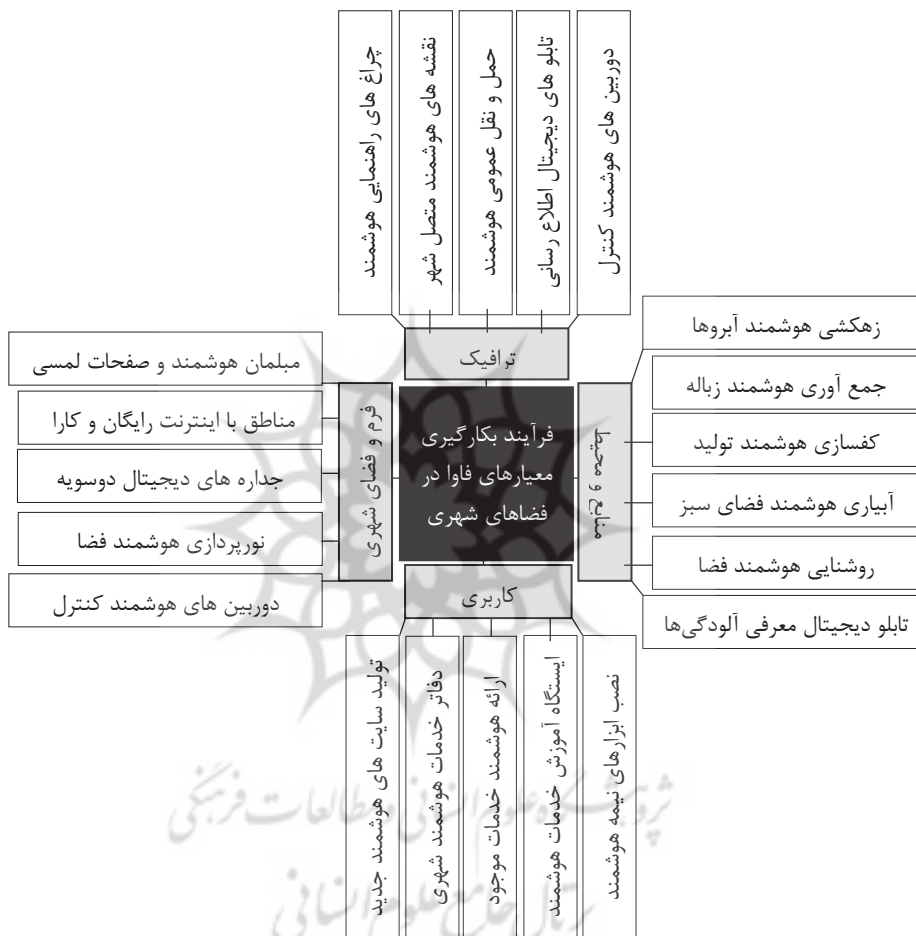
فرآیند بکارگیری معیارهای فاوا در فضاهای شهری

ترافیک

چراغ های راهنمایی هوشمند
نقشه های هوشمند متصل شهر
حمل و نقل عمومی هوشمند
تابلو های دیجیتال اطلاع رسانی
دوربین های هوشمند کنترل

محیط زیست

زهکشی هوشمند آبروها
جمع آوری هوشمند زباله
کفسازی هوشمند تولید
آبیاری هوشمند فضای سبز
روشنایی هوشمند فضا
تابلو دیجیتال معرفی آلودگی‌ها

فرم و فضای شهری

مبلمان هوشمند و صفحات لمسی
مناطق با اینترنت رایگان و کارا
جداره های دیجیتال دوسویه
نورپردازی هوشمند فضا
دوربین های هوشمند کنترل

کاربری

تولید سایت های هوشمند جدید
دفاتر خدمات هوشمند شهری
ارائه هوشمند خدمات موجود
ایستگاه آموزش خدمات هوشمند
نصب ابزارهای نیمه هوشمند

پژوهشگاه علوم انسانی و مطالعات فرهنگی
پرتال جامع علوم انسانی